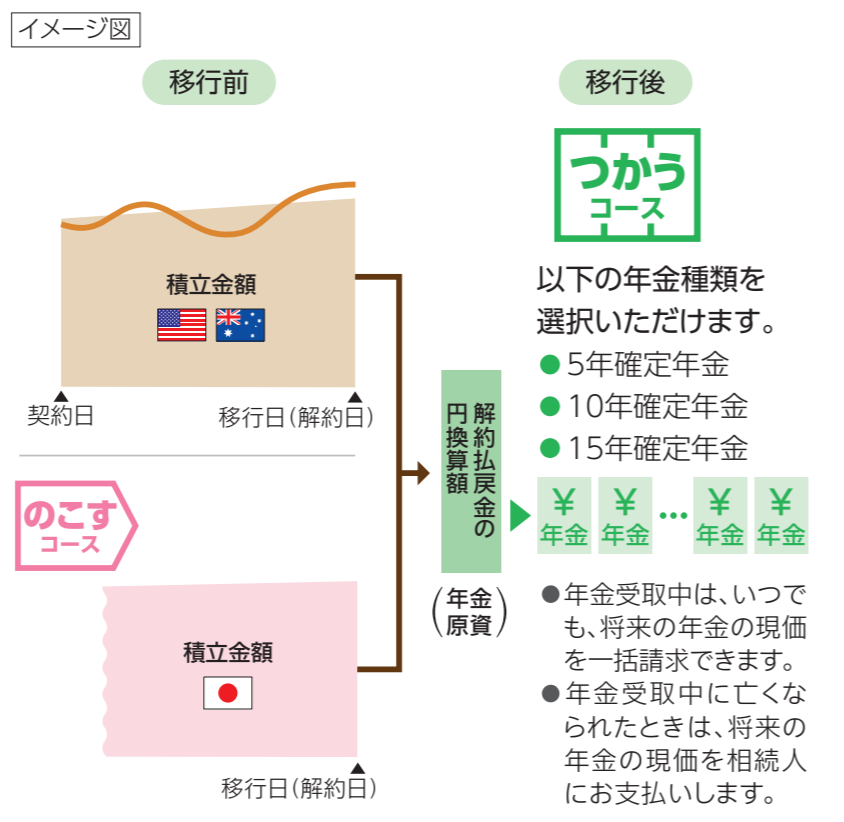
イメージ図

移行前

積立金額

契約日

移行日(解約日)

のこす
コース

積立金額

移行日(解約日)

解約払戻金の円換算額

(年金原資)

移行後

つかう
コース

以下の年金種類を選択いただけます。

● 5年確定年金
● 10年確定年金
● 15年確定年金

¥ 年金 ¥ 年金 … ¥ 年金 ¥ 年金

● 年金受取中は、いつでも、将来の年金の現価を一括請求できます。
● 年金受取中に亡くなられたときは、将来の年金の現価を相続人にお支払いします。